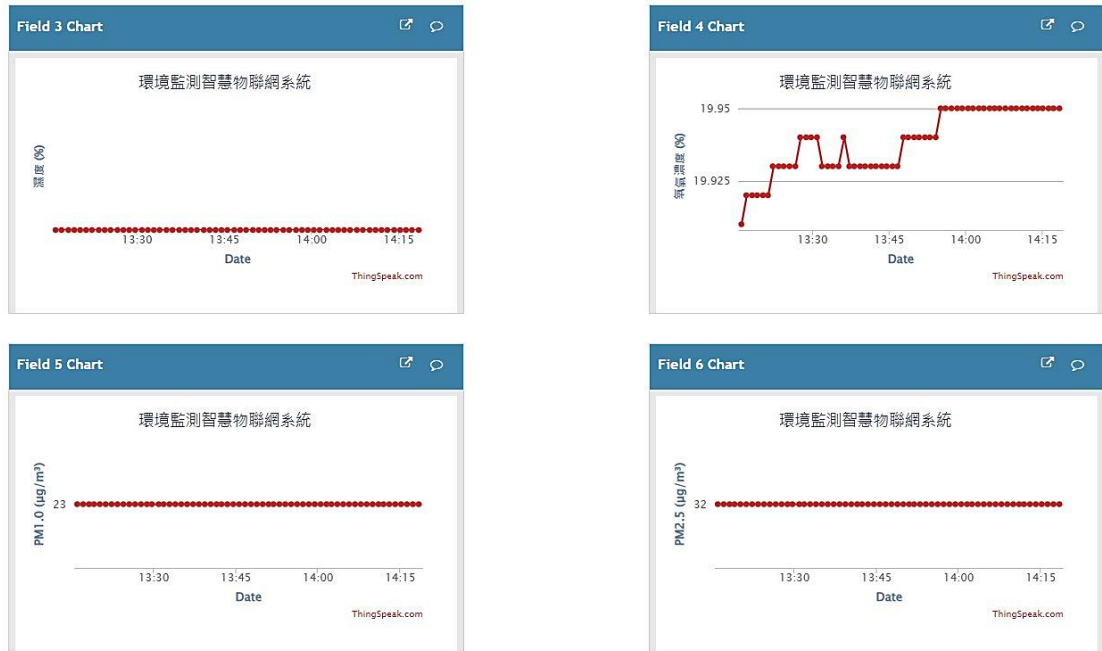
Field 3 Chart

環境監測智慧物聯網系統

濕度 (%)

13:30 13:45 14:00 14:15

Date

ThingSpeak.com

Field 4 Chart

環境監測智慧物聯網系統

氧氣濃度 (%)

19.95

19.925

13:30 13:45 14:00 14:15

Date

ThingSpeak.com

Field 5 Chart

環境監測智慧物聯網系統

PM1.0 (μg/m³)

23

13:30 13:45 14:00 14:15

Date

ThingSpeak.com

Field 6 Chart

環境監測智慧物聯網系統

PM2.5 (μg/m³)

32

13:30 13:45 14:00 14:15

Date

ThingSpeak.com